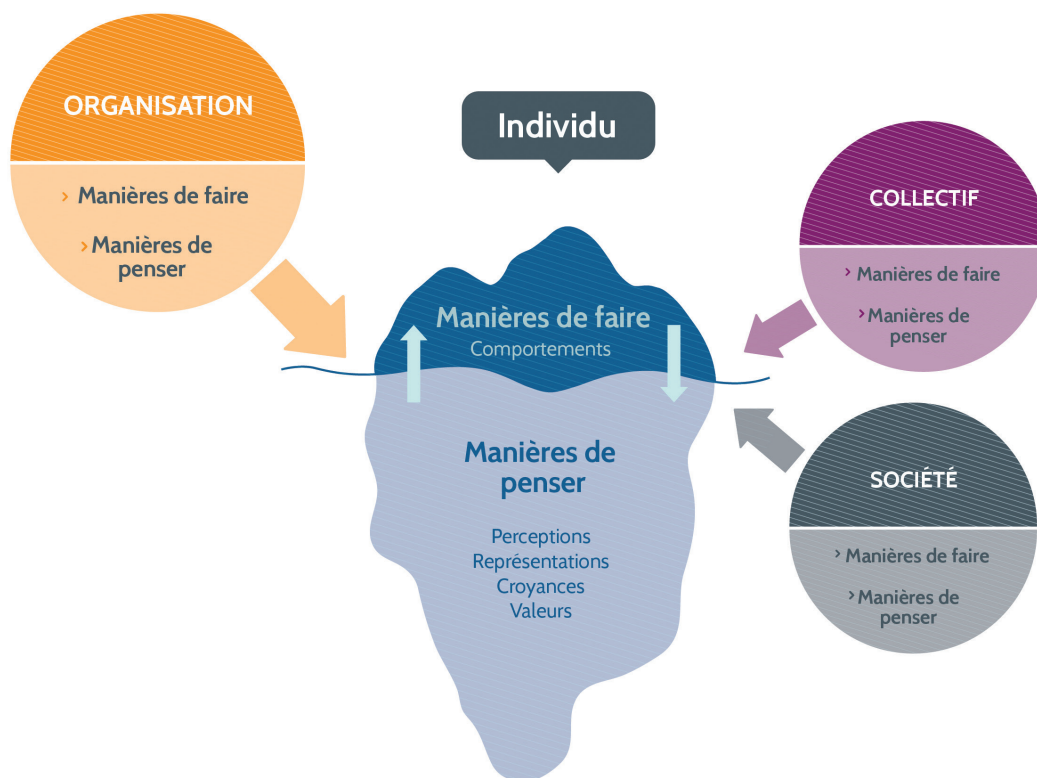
ORGANISATION

› Manières de faire

› Manières de penser

Individu

COLLECTIF

› Manières de faire

› Manières de penser

Manières de faire
Comportements

Manières de penser

Perceptions
Représentations
Croyances
Valeurs

SOCIÉTÉ

› Manières de faire

› Manières de penser